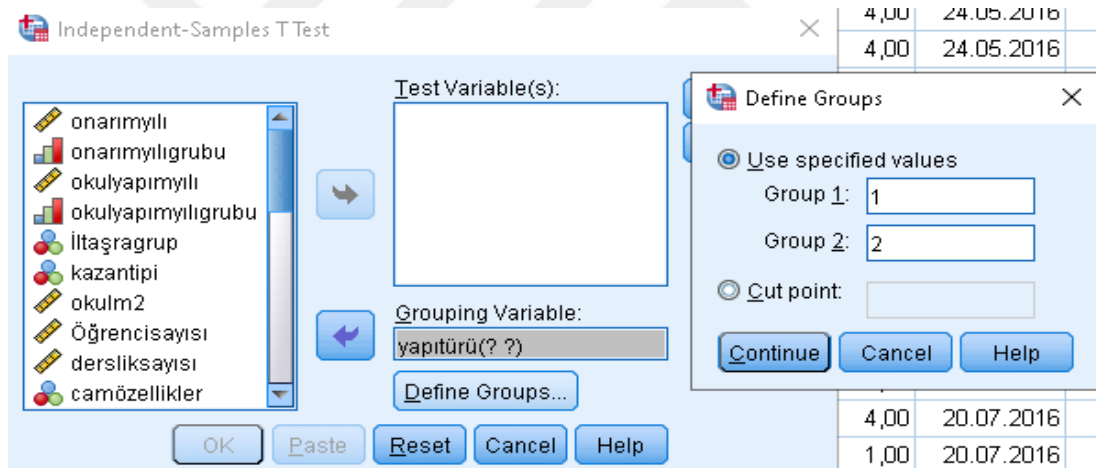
Independent-Samples T Test

onarımyılı
onarımyılıgrubu
okulyapımyılı
okulyapımyılıgrubu
İltaşragrup
kazantipi
okulm2
Öğrencisayısı
dersliksayısı
camözellikler

Test Variable(s):

Grouping Variable:
yapıtürü(? ?)

Define Groups...

OK Paste Reset Cancel Help

| 4,00 | 24.05.2016 |
|---|---|
| 4,00 | 24.05.2016 |
| 4,00 | 20.07.2016 |
| 1,00 | 20.07.2016 |

Define Groups

Use specified values
Group 1: 1
Group 2: 2
Cut point:

Continue Cancel Help